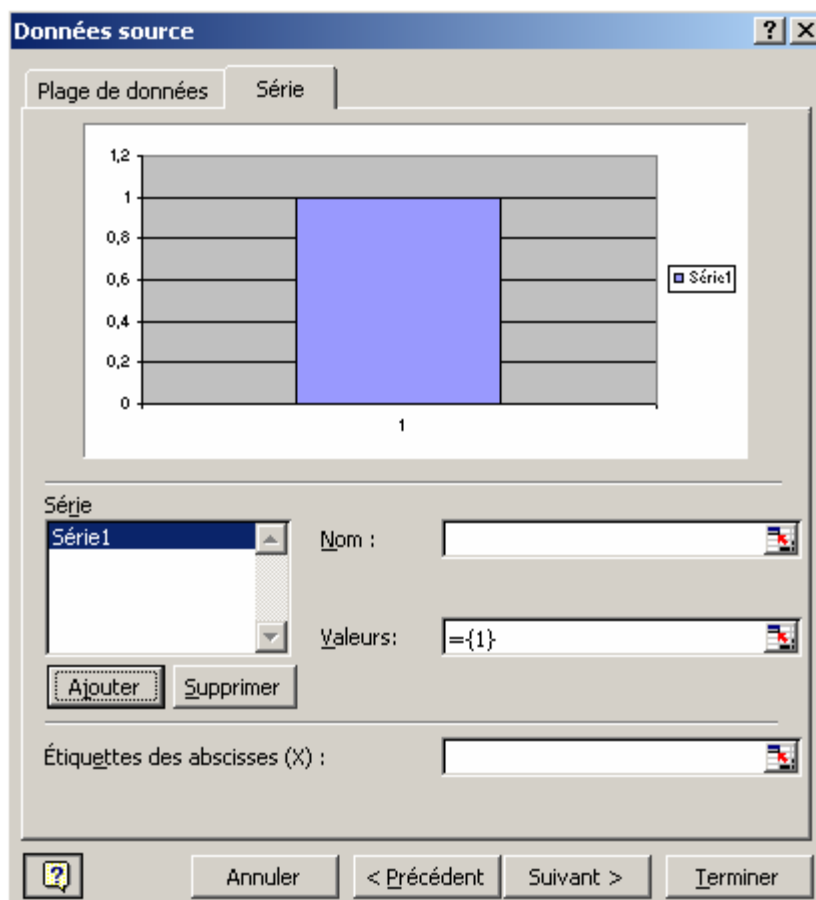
Données source

?

X

Plage de données

Série

1,2
1
0,8
0,6
0,4
0,2
0

1

Série1

Série

Série1

Nom :

Valeurs:

={1}

Ajouter

Supprimer

Étiquettes des abscisses (X) :

Annuler

< Précédent

Suivant >

Terminer